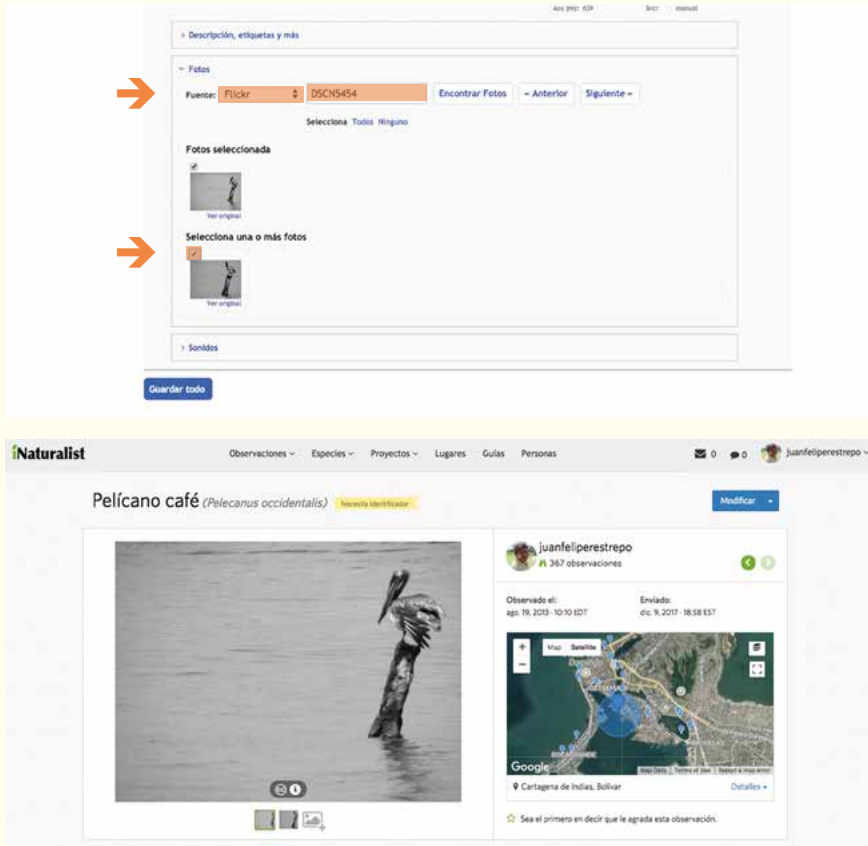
Acc (m): 639 Ecr manual

› Descripción, etiquetas y más

▾ Fotos

Fuente: Flickr DSCN5454 Encontrar Fotos « Anterior Siguiente »

Selecciona Todos Ninguno

Fotos seleccionada

Ver original

Selecciona una o más fotos

Ver original

› Sonidos

Guardar todo

iNaturalist Observaciones Especies Proyectos Lugares Guías Personas 0 0 juanfeliperestrepo

Pelícano café (Pelecanus occidentalis) Necesita identificador

Modificar

juanfeliperestrepo
367 observaciones

Observado el:
ago. 19, 2013 · 10:10 EDT

Enviado:
dic. 9, 2017 · 18:58 EST

Map Satélite

Google

Map Data Terms of Use Report a map error

Cartagena de Indias, Bolívar

Detalles

Sea el primero en decir que le agrada esta observación.